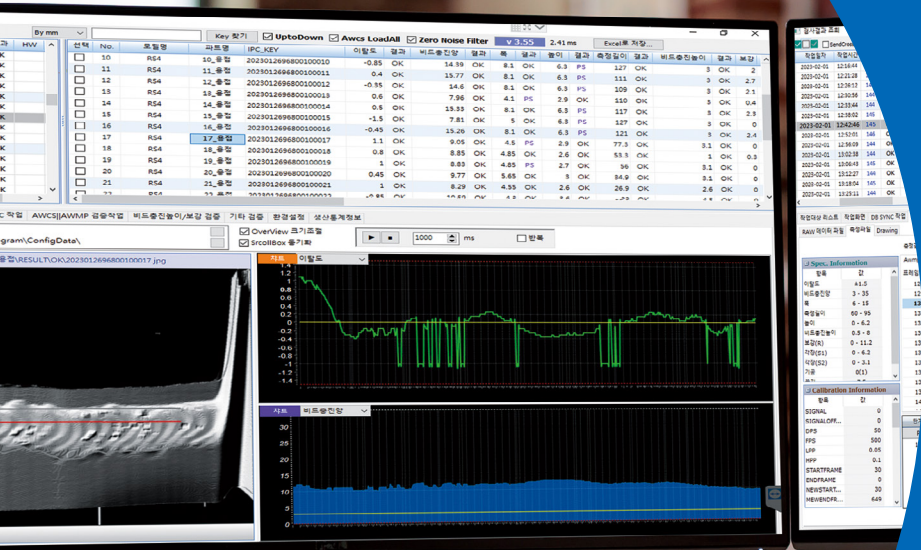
By mm

Key 찾기

UptoDown

Awcs LoadAll

Zero Noise Filter

v 3.55

2.41 ms

Excel로 저장...

HW

| 선택 | No. | 모델명 | 파트명 | IPC_KEY | 이탈도 | 결과 | 비드충진량 | 결과 | 폭 | 결과 | 옵셋 | 결과 | 측정깊이 | 결과 | 비드충진높이 | 결과 | 보강 |
|---|---|---|---|---|---|---|---|---|---|---|---|---|---|---|---|---|---|
| | 10 | RS4 | 10_용접 | 20230126968000100010 | -0.85 | OK | 14.39 | OK | 8.1 | OK | 6.3 | PS | 127 | OK | | 3 | OK | 2 |
| | 11 | RS4 | 11_용접 | 20230126968000100011 | 0.4 | OK | 15.77 | OK | 8.1 | OK | 6.3 | PS | 111 | OK | | 3 | OK | 2.7 |
| | 12 | RS4 | 12_용접 | 20230126968000100012 | -0.95 | OK | 14.6 | OK | 8.1 | OK | 6.3 | PS | 109 | OK | | 3 | OK | 2.1 |
| | 13 | RS4 | 13_용접 | 20230126968000100013 | 0.6 | OK | 7.96 | OK | 4.1 | PS | 2.9 | OK | 110 | OK | | 3 | OK | 0.4 |
| | 14 | RS4 | 14_용접 | 20230126968000100014 | 0.5 | OK | 15.33 | OK | 8.1 | OK | 6.3 | PS | 117 | OK | | 3 | OK | 2.9 |
| | 15 | RS4 | 15_용접 | 20230126968000100015 | -1.5 | OK | 7.81 | OK | 5 | OK | 6.8 | PS | 127 | OK | | 3 | OK | 0 |
| | 16 | RS4 | 16_용접 | 20230126968000100016 | -0.45 | OK | 15.26 | OK | 8.1 | OK | 6.3 | PS | 121 | OK | | 3 | OK | 2.4 |
| | 17 | RS4 | 17_용접 | 20230126968000100017 | 1.1 | OK | 9.05 | OK | 4.5 | PS | 2.9 | OK | 77.3 | OK | | 3.1 | OK | 0 |
| | 18 | RS4 | 18_용접 | 20230126968000100018 | 0.8 | OK | 8.85 | OK | 4.85 | OK | 2.6 | OK | 53.3 | OK | | 1 | OK | 0.3 |
| | 19 | RS4 | 19_용접 | 20230126968000100019 | 1 | OK | 8.83 | OK | 4.85 | PS | 2.7 | OK | 96 | OK | | 3.1 | OK | 0 |
| | 20 | RS4 | 20_용접 | 20230126968000100020 | 0.45 | OK | 9.77 | OK | 5.65 | OK | 3 | OK | 34.9 | OK | | 3.1 | OK | 0 |
| | 21 | RS4 | 21_용접 | 20230126968000100021 | 1 | OK | 8.29 | OK | 4.55 | OK | 2.6 | OK | 26.9 | OK | | 2.6 | OK | 0 |

작업 AWCS||AWMP 검증작업 비드충진높이/보강 검증 기타 검증 환경설정 생산통계정보

gram\ConfigData\

OverView 크기조절
ScrollBox 동기화

1000 ms
반복

용접\RESULT\OK\20230126968000100017.jpg

차트 이탈도

1.4 1.2 1 0.8 0.6 0.4 0.2 0 -0.2 -0.4 -0.6 -0.8 -1 -1.2 -1.4

차트 비드충진량

30 25 20 15 10 5 0

검사결과 조회

SendOrder

작업일자

| 작업일자 | 작업시 |
|---|---|
| 2023-02-01 | 12:16:44 |
| 2023-02-01 | 12:21:28 |
| 2023-02-01 | 12:26:13 |
| 2023-02-01 | 12:30:58 |
| 2023-02-01 | 12:33:44 |
| 2023-02-01 | 12:35:02 |
| 2023-02-01 | 12:42:46 |
| 2023-02-01 | 12:52:01 |
| 2023-02-01 | 12:56:09 |
| 2023-02-01 | 13:02:38 |
| 2023-02-01 | 13:06:43 |
| 2023-02-01 | 13:12:27 |
| 2023-02-01 | 13:18:04 |
| 2023-02-01 | 13:23:11 |

작업대상 리스트 작업화면 DB SYNC 작업

RAW 데이터 파일 측정파일 Drawing

Spec. Information

| 항목 | 값 |
|---|---|
| 이탈도 | ±1.5 |
| 비드충진량 | 3 - 35 |
| 폭 | 6 - 15 |
| 측정깊이 | 60 - 95 |
| 높이 | 0 - 6.2 |
| 비드충진높이 | 0.5 - 8 |
| 보강(R) | 0 - 11.2 |
| 각장(S1) | 0 - 6.2 |
| 각장(S2) | 0 - 3.1 |
| 기공 | 0(1) |

Calibration Information

| 항목 | 값 |
|---|---|
| SIGNAL | 0 |
| SIGNALOFF... | 0 |
| DPS | 50 |
| FPS | 500 |
| LPP | 0.05 |
| MPP | 0.1 |
| STARTFRAME | 30 |
| ENDFRAME | 0 |
| NEWSTART... | 30 |
| NEWENDFR... | 649 |